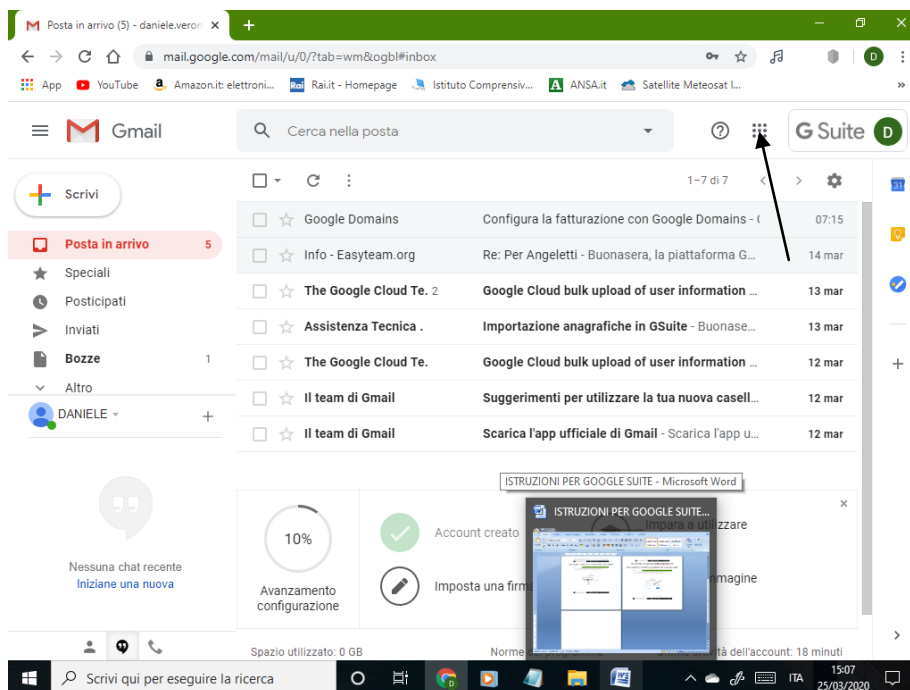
Posta in arrivo (5) - daniele.veron ×

mail.google.com/mail/u/0/?tab=wm&ogbl#inbox

App YouTube Amazon.it: elettroni... Rai.it - Homepage Istituto Comprensiv... ANSA.it Satellite Meteosat I... »

Gmail

Cerca nella posta

G Suite D

Scrivi

Posta in arrivo 5
Speciali
Posticipati
Inviati
Bozze 1
Altro

DANIELE

1–7 di 7

| | | | |
|---|---|---|---|
| Google Domains | Configura la fatturazione con Google Domains - ( | 07:15 |
| Info - Easyteam.org | Re: Per Angeletti - Buonasera, la piattaforma G... | 14 mar |
| The Google Cloud Te. 2 | Google Cloud bulk upload of user information ... | 13 mar |
| Assistenza Tecnica . | Importazione anagrafiche in GSuite - Buonase... | 13 mar |
| The Google Cloud Te. | Google Cloud bulk upload of user information ... | 12 mar |
| Il team di Gmail | Suggerimenti per utilizzare la tua nuova casell... | 12 mar |
| Il team di Gmail | Scarica l'app ufficiale di Gmail - Scarica l'app u... | 12 mar |

ISTRUZIONI PER GOOGLE SUITE - Microsoft Word

ISTRUZIONI PER GOOGLE SUITE...

Nessuna chat recente
Iniziane una nuova

10%

Avanzamento configurazione

Account creato

Impara a utilizzare

Imposta una firm

magine

Spazio utilizzato: 0 GB

Norme

attività dell'account: 18 minuti

Scrivi qui per eseguire la ricerca

ITA 15:07 25/03/2020